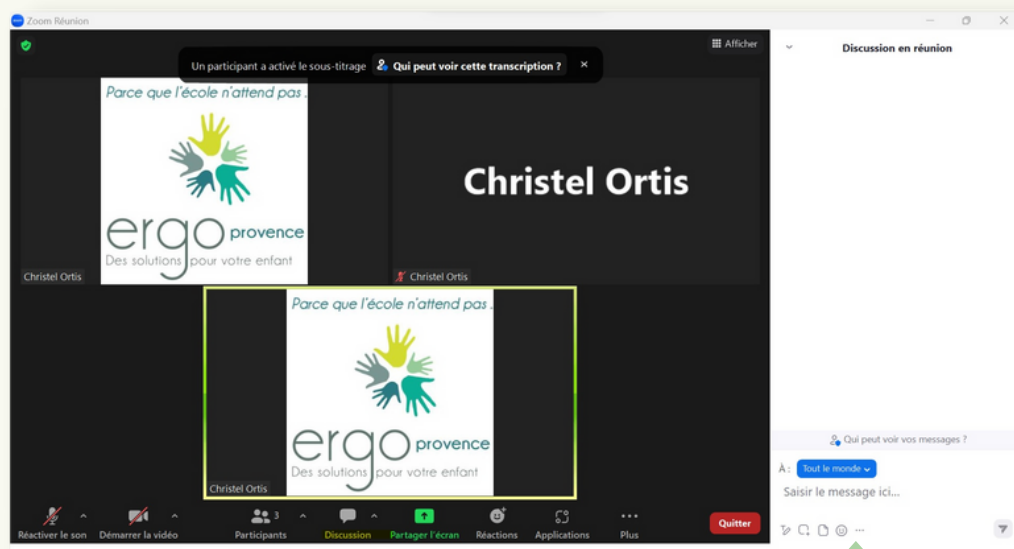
Zoom Réunion

Afficher

Un participant a activé le sous-titrage Qui peut voir cette transcription ? ×

Parce que l'école n'attend pas .

ergo provence
Des solutions pour votre enfant

Christel Ortis

Christel Ortis

Christel Ortis

Parce que l'école n'attend pas .

ergo provence
Des solutions pour votre enfant

Christel Ortis

Discussion en réunion

Qui peut voir vos messages ?

À : Tout le monde

Saisir le message ici...

Réactiver le son Démarrer la vidéo Participants 3 Discussion Partager l'écran Réactions Applications Plus Quitter